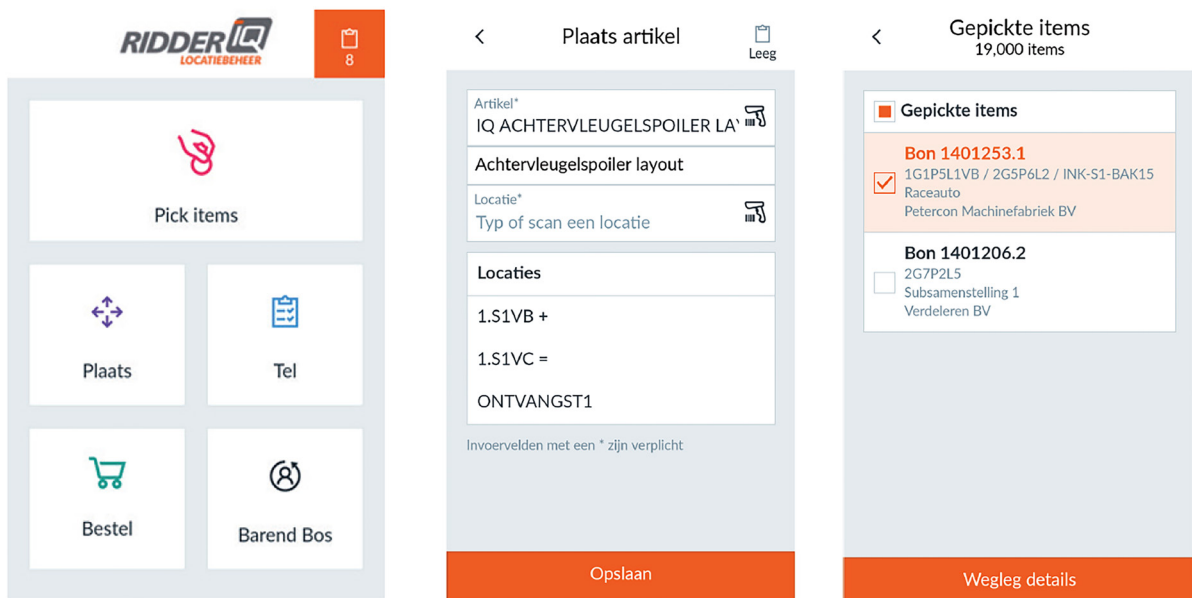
RIDDER IQ
LOCATIEBEHEER

8

Pick items

Plaats

Tel

Bestel

Barend Bos

<

Plaats artikel

Leeg

Artikel*
IQ ACHTERVLEUGELSPOILER LAY

Achtervleugelspoiler layout

Locatie*
Typ of scan een locatie

Locaties

1.S1VB +

1.S1VC =

ONTVANGST1

Invoervelden met een * zijn verplicht

Opslaan

<

Gepickte items
19,000 items

Gepickte items

Bon 1401253.1
1G1P5L1VB / 2G5P6L2 / INK-S1-BAK15
Raceauto
Petercon Machinefabriek BV

Bon 1401206.2
2G7P2L5
Subsamenstelling 1
Verdeleren BV

Wegleg details